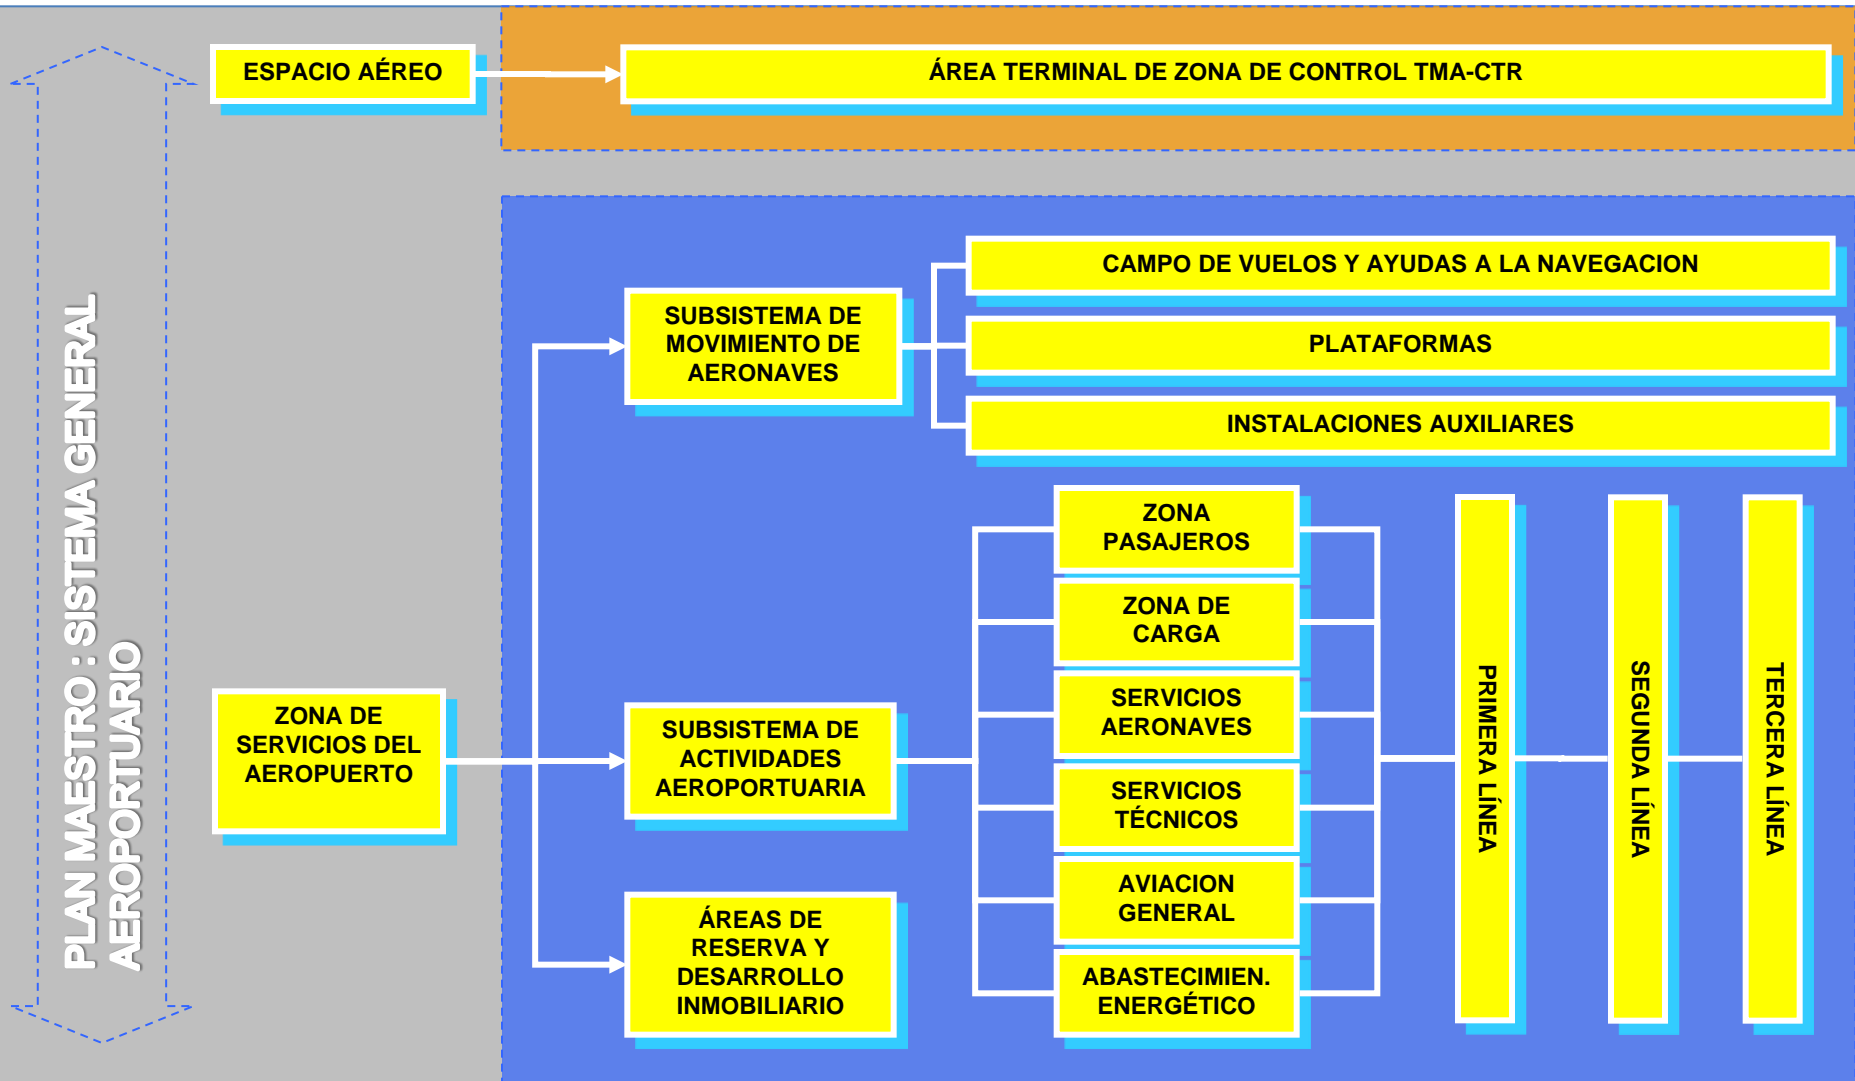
PLAN MAESTRO : SISTEMA GENERAL AEROPORTUARIO

ESPACIO AÉREO

ÁREA TERMINAL DE ZONA DE CONTROL TMA-CTR

ZONA DE SERVICIOS DEL AEROPUERTO

SUBSISTEMA DE MOVIMIENTO DE AERONAVES

CAMPO DE VUELOS Y AYUDAS A LA NAVEGACION

PLATAFORMAS

INSTALACIONES AUXILIARES

SUBSISTEMA DE ACTIVIDADES AEROPORTUARIA

ZONA PASAJEROS

ZONA DE CARGA

SERVICIOS AERONAVES

SERVICIOS TÉCNICOS

AVIACION GENERAL

ABASTECIMIEN. ENERGÉTICO

PRIMERA LÍNEA

SEGUNDA LÍNEA

TERCERA LÍNEA

ÁREAS DE RESERVA Y DESARROLLO INMOBILIARIO